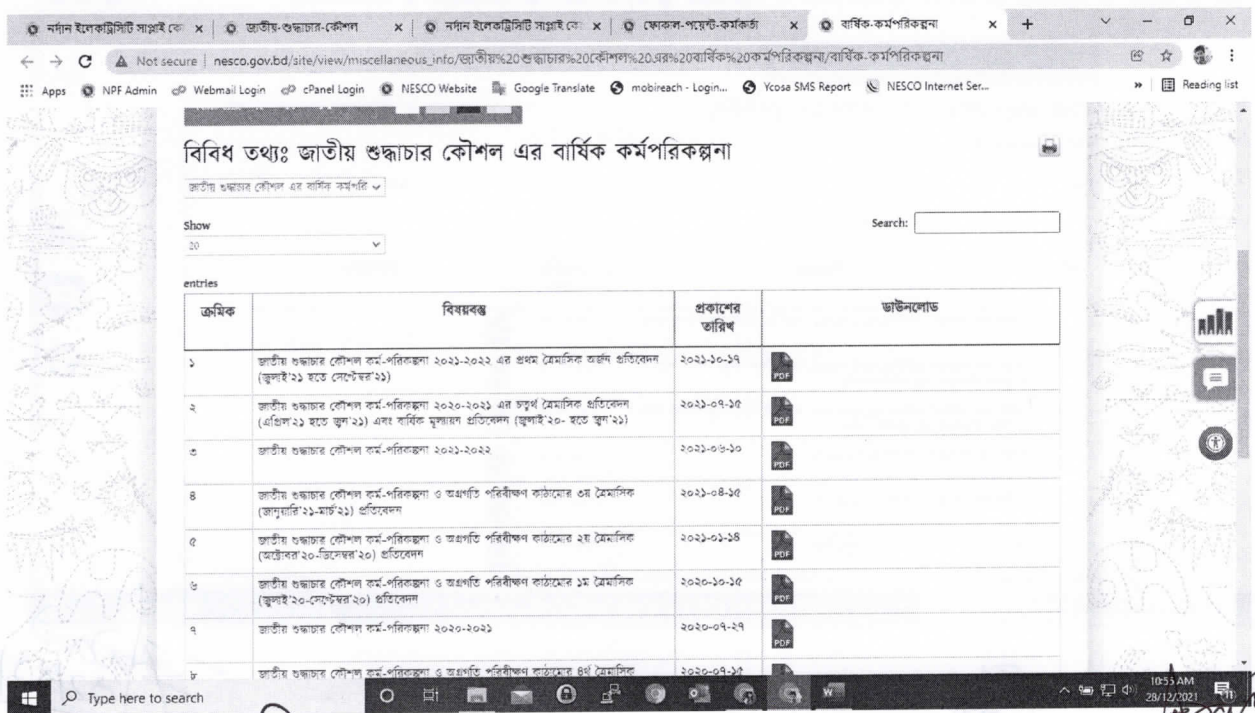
নর্দান ইলেকট্রিসিটি সাপ্লাই কো × | জাতীয়-শুদ্ধাচার-কৌশল × | নর্দান ইলেকট্রিসিটি সাপ্লাই কো × | ফোকাল-পয়েন্ট-কর্মকর্তা × | বার্ষিক-কর্মপরিকল্পনা × +

Not secure | nesco.gov.bd/site/view/miscellaneous_info/জাতীয়%20শুদ্ধাচার%20কৌশল%20এর%20বার্ষিক%20কর্মপরিকল্পনা/বার্ষিক-কর্মপরিকল্পনা

Apps NPF Admin Webmail Login cPanel Login NESCO Website Google Translate mobireach - Login... Ycosa SMS Report NESCO Internet Ser... » Reading list

বিবিধ তথ্যঃ জাতীয় শুদ্ধাচার কৌশল এর বার্ষিক কর্মপরিকল্পনা

জাতীয় শুদ্ধাচার কৌশল এর বার্ষিক কর্মপরি

Show
20

Search:

entries

| ক্রমিক | বিষয়বস্তু | প্রকাশের তারিখ | ডাউনলোড |
|---|---|---|---|
| ১ | জাতীয় শুদ্ধাচার কৌশল কর্ম-পরিকল্পনা ২০২১-২০২২ এর প্রথম ত্রৈমাসিক অর্জন প্রতিবেদন (জুলাই'২১ হতে সেপ্টেম্বর'২১) | ২০২১-১০-১৭ | PDF |
| ২ | জাতীয় শুদ্ধাচার কৌশল কর্ম-পরিকল্পনা ২০২০-২০২১ এর চতুর্থ ত্রৈমাসিক প্রতিবেদন (এপ্রিল'২১ হতে জুন'২১) এবং বার্ষিক মূল্যায়ন প্রতিবেদন (জুলাই'২০- হতে জুন'২১) | ২০২১-০৭-১৫ | PDF |
| ৩ | জাতীয় শুদ্ধাচার কৌশল কর্ম-পরিকল্পনা ২০২১-২০২২ | ২০২১-০৬-১০ | PDF |
| ৪ | জাতীয় শুদ্ধাচার কৌশল কর্ম-পরিকল্পনা ও অগ্রগতি পরিবীক্ষণ কাঠামোর ৩য় ত্রৈমাসিক (জানুয়ারি'২১-মার্চ'২১) প্রতিবেদন | ২০২১-০৪-১৫ | PDF |
| ৫ | জাতীয় শুদ্ধাচার কৌশল কর্ম-পরিকল্পনা ও অগ্রগতি পরিবীক্ষণ কাঠামোর ২য় ত্রৈমাসিক (অক্টোবর'২০-ডিসেম্বর'২০) প্রতিবেদন | ২০২১-০১-১৪ | PDF |
| ৬ | জাতীয় শুদ্ধাচার কৌশল কর্ম-পরিকল্পনা ও অগ্রগতি পরিবীক্ষণ কাঠামোর ১ম ত্রৈমাসিক (জুলাই'২০-সেপ্টেম্বর'২০) প্রতিবেদন | ২০২০-১০-১৫ | PDF |
| ৭ | জাতীয় শুদ্ধাচার কৌশল কর্ম-পরিকল্পনা ২০২০-২০২১ | ২০২০-০৭-২৭ | PDF |
| ৮ | জাতীয় শুদ্ধাচার কৌশল কর্ম-পরিকল্পনা ও অগ্রগতি পরিবীক্ষণ কাঠামোর ৪র্থ ত্রৈমাসিক | ২০২০-০৭-১৫ | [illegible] |

Type here to search

10:55 AM
28/12/2021